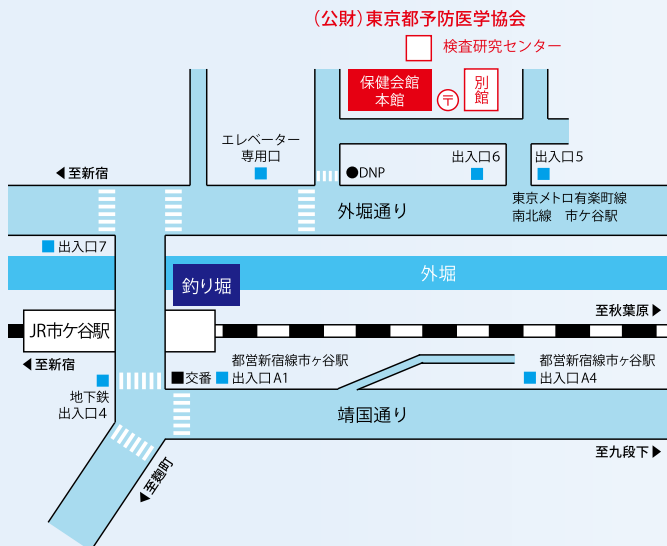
（公財）東京都予防医学協会

検査研究センター

保健会館
本館

〒

別館

エレベーター
専用口

●DNP

出入口6

出入口5

◀至新宿

東京メトロ有楽町線
南北線　市ケ谷駅

外堀通り

出入口7

外堀

釣り堀

JR市ケ谷駅

至秋葉原▶

◀至新宿

都営新宿線市ヶ谷駅

都営新宿線市ヶ谷駅

■交番

出入口A1

出入口A4

地下鉄
出入口4

靖国通り

◀至麹町

至九段下▶